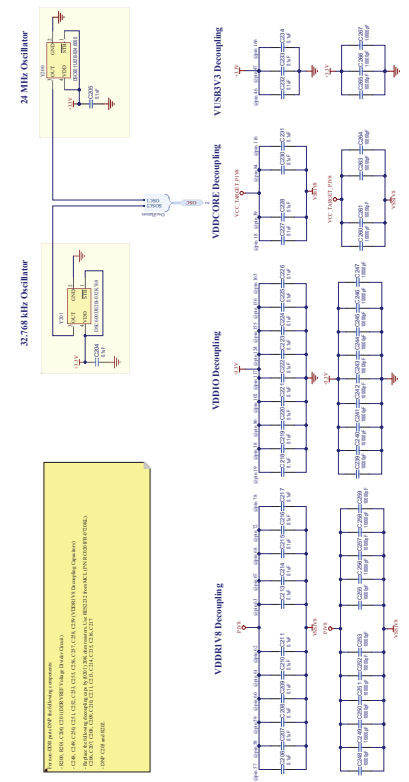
24 MHz Oscillator

32.768 kHz Oscillator

VUSB3V3 Decoupling

VDDCORE Decoupling

VDDIO Decoupling

VDDRIV8 Decoupling

Y300

Y301

OUT

GND

VDD

STB

+3.3V

+1.8V

C300

C304

C369

C368

OSC

Oscillators

VCC_TARGET_PWR

VDDRIV8

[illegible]